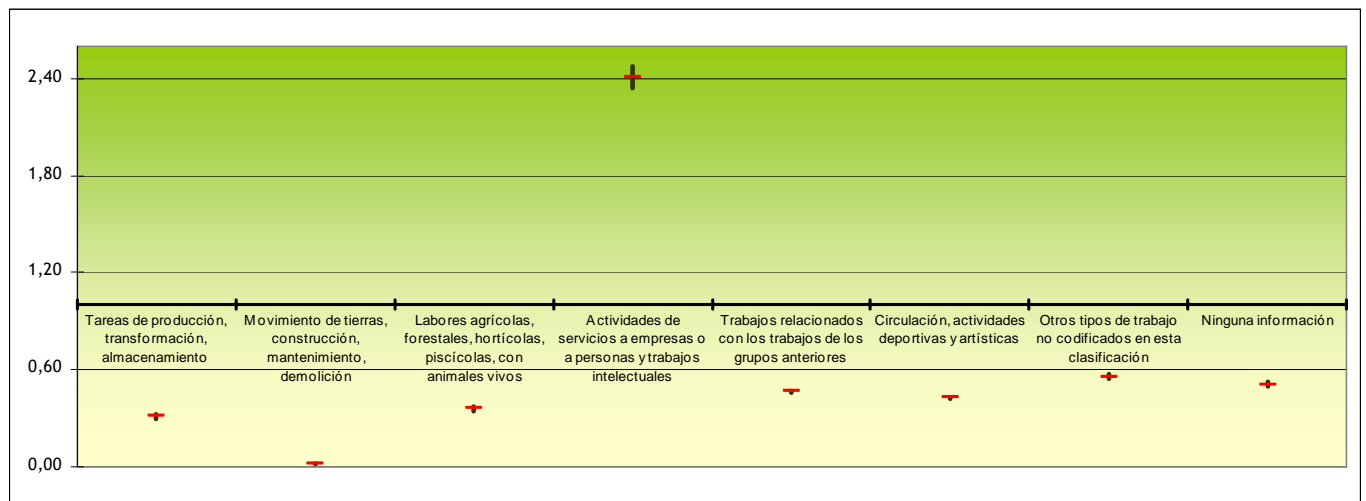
2,40

1,80

1,20

0,60

0,00

Tareas de producción, transformación, almacenamiento

Movimiento de tierras, construcción, mantenimiento, demolición

Labores agrícolas, forestales, hortícolas, piscícolas, con animales vivos

Actividades de servicios a empresas o a personas y trabajos intelectuales

Trabajos relacionados con los trabajos de los grupos anteriores

Circulación, actividades deportivas y artísticas

Otros tipos de trabajo no codificados en esta clasificación

Ninguna información